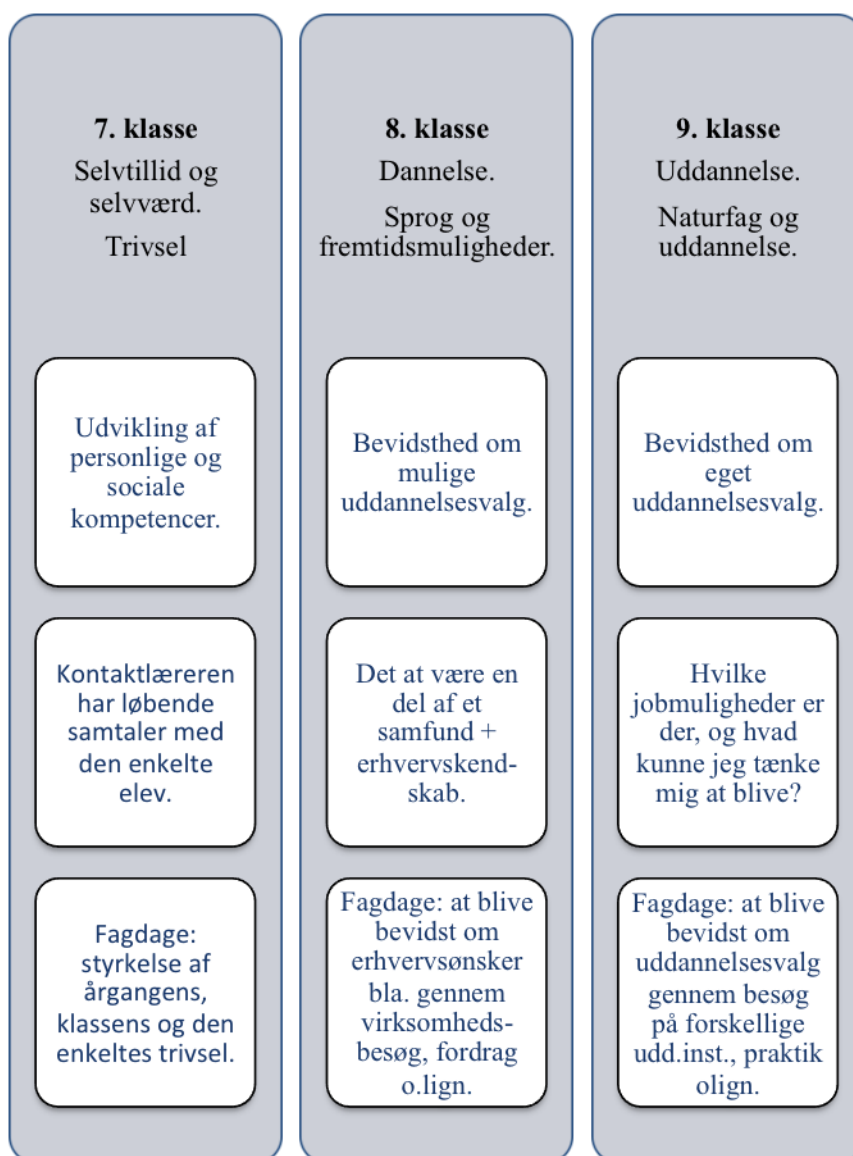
**7. klasse**

Selvtillid og selvværd.

Trivsel

Udvikling af personlige og sociale kompetencer.

Kontaktlæreren har løbende samtaler med den enkelte elev.

Fagdage: styrkelse af årgangens, klassens og den enkeltes trivsel.

**8. klasse**

Dannelse.

Sprog og fremtidsmuligheder.

Bevidsthed om mulige uddannelsesvalg.

Det at være en del af et samfund + erhvervskendskab.

Fagdage: at blive bevidst om erhvervsønsker bla. gennem virksomhedsbesøg, fordrag o.lign.

**9. klasse**

Uddannelse.

Naturfag og uddannelse.

Bevidsthed om eget uddannelsesvalg.

Hvilke jobmuligheder er der, og hvad kunne jeg tænke mig at blive?

Fagdage: at blive bevidst om uddannelsesvalg gennem besøg på forskellige udd.inst., praktik olign.